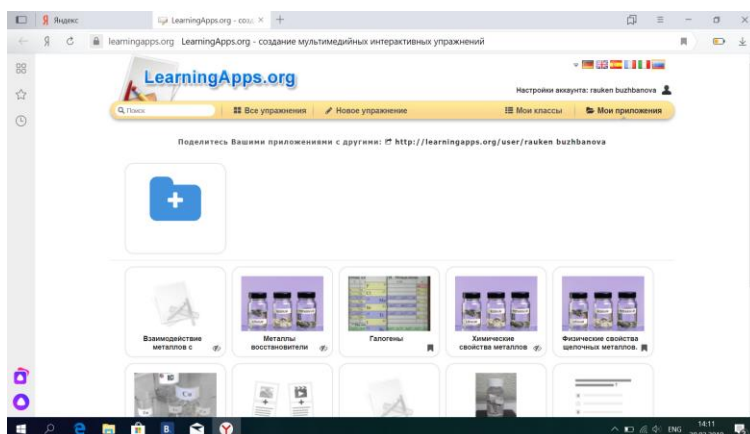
Яндекс
LearningApps.org - созд ×
+
learningapps.org LearningApps.org - создание мультимедийных интерактивных упражнений

LearningApps.org
Настройки аккаунта: rauken buzhbanova
Поиск
Все упражнения
Новое упражнение
Мои классы
Мои приложения

Поделитесь Вашими приложениями с другими: http://learningapps.org/user/rauken buzhbanova

Взаимодействие металлов с
Металлы восстановители
Галогены
Химические свойства металлов
Физические свойства щелочных металлов.

ENG
14:11